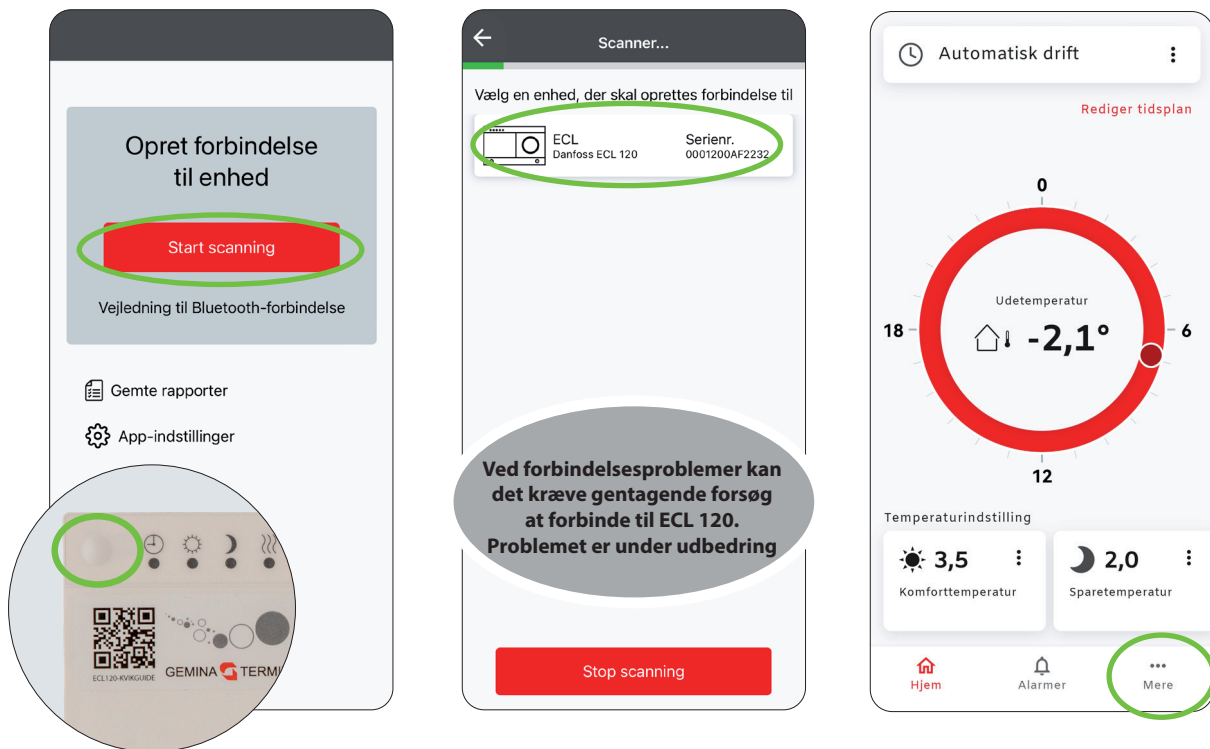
Opret forbindelse til enhed

Start scanning

Vejledning til Bluetooth-forbindelse

Gemte rapporter

App-indstillinger

ECL120-KVIKGUIDE

GEMINA TERM

Scanner...

Vælg en enhed, der skal oprettes forbindelse til

ECL
Danfoss ECL 120

Serienr.
0001200AF2232

Ved forbindelsesproblemer kan det kræve gentagende forsøg at forbinde til ECL 120. Problemet er under udbedring

Stop scanning

Automatisk drift

Rediger tidsplan

0

18

6

12

Udetemperatur

-2,1°

Temperaturindstilling

3,5
Komforttemperatur

2,0
Sparetemperatur

Hjem

Alarmer

Mere